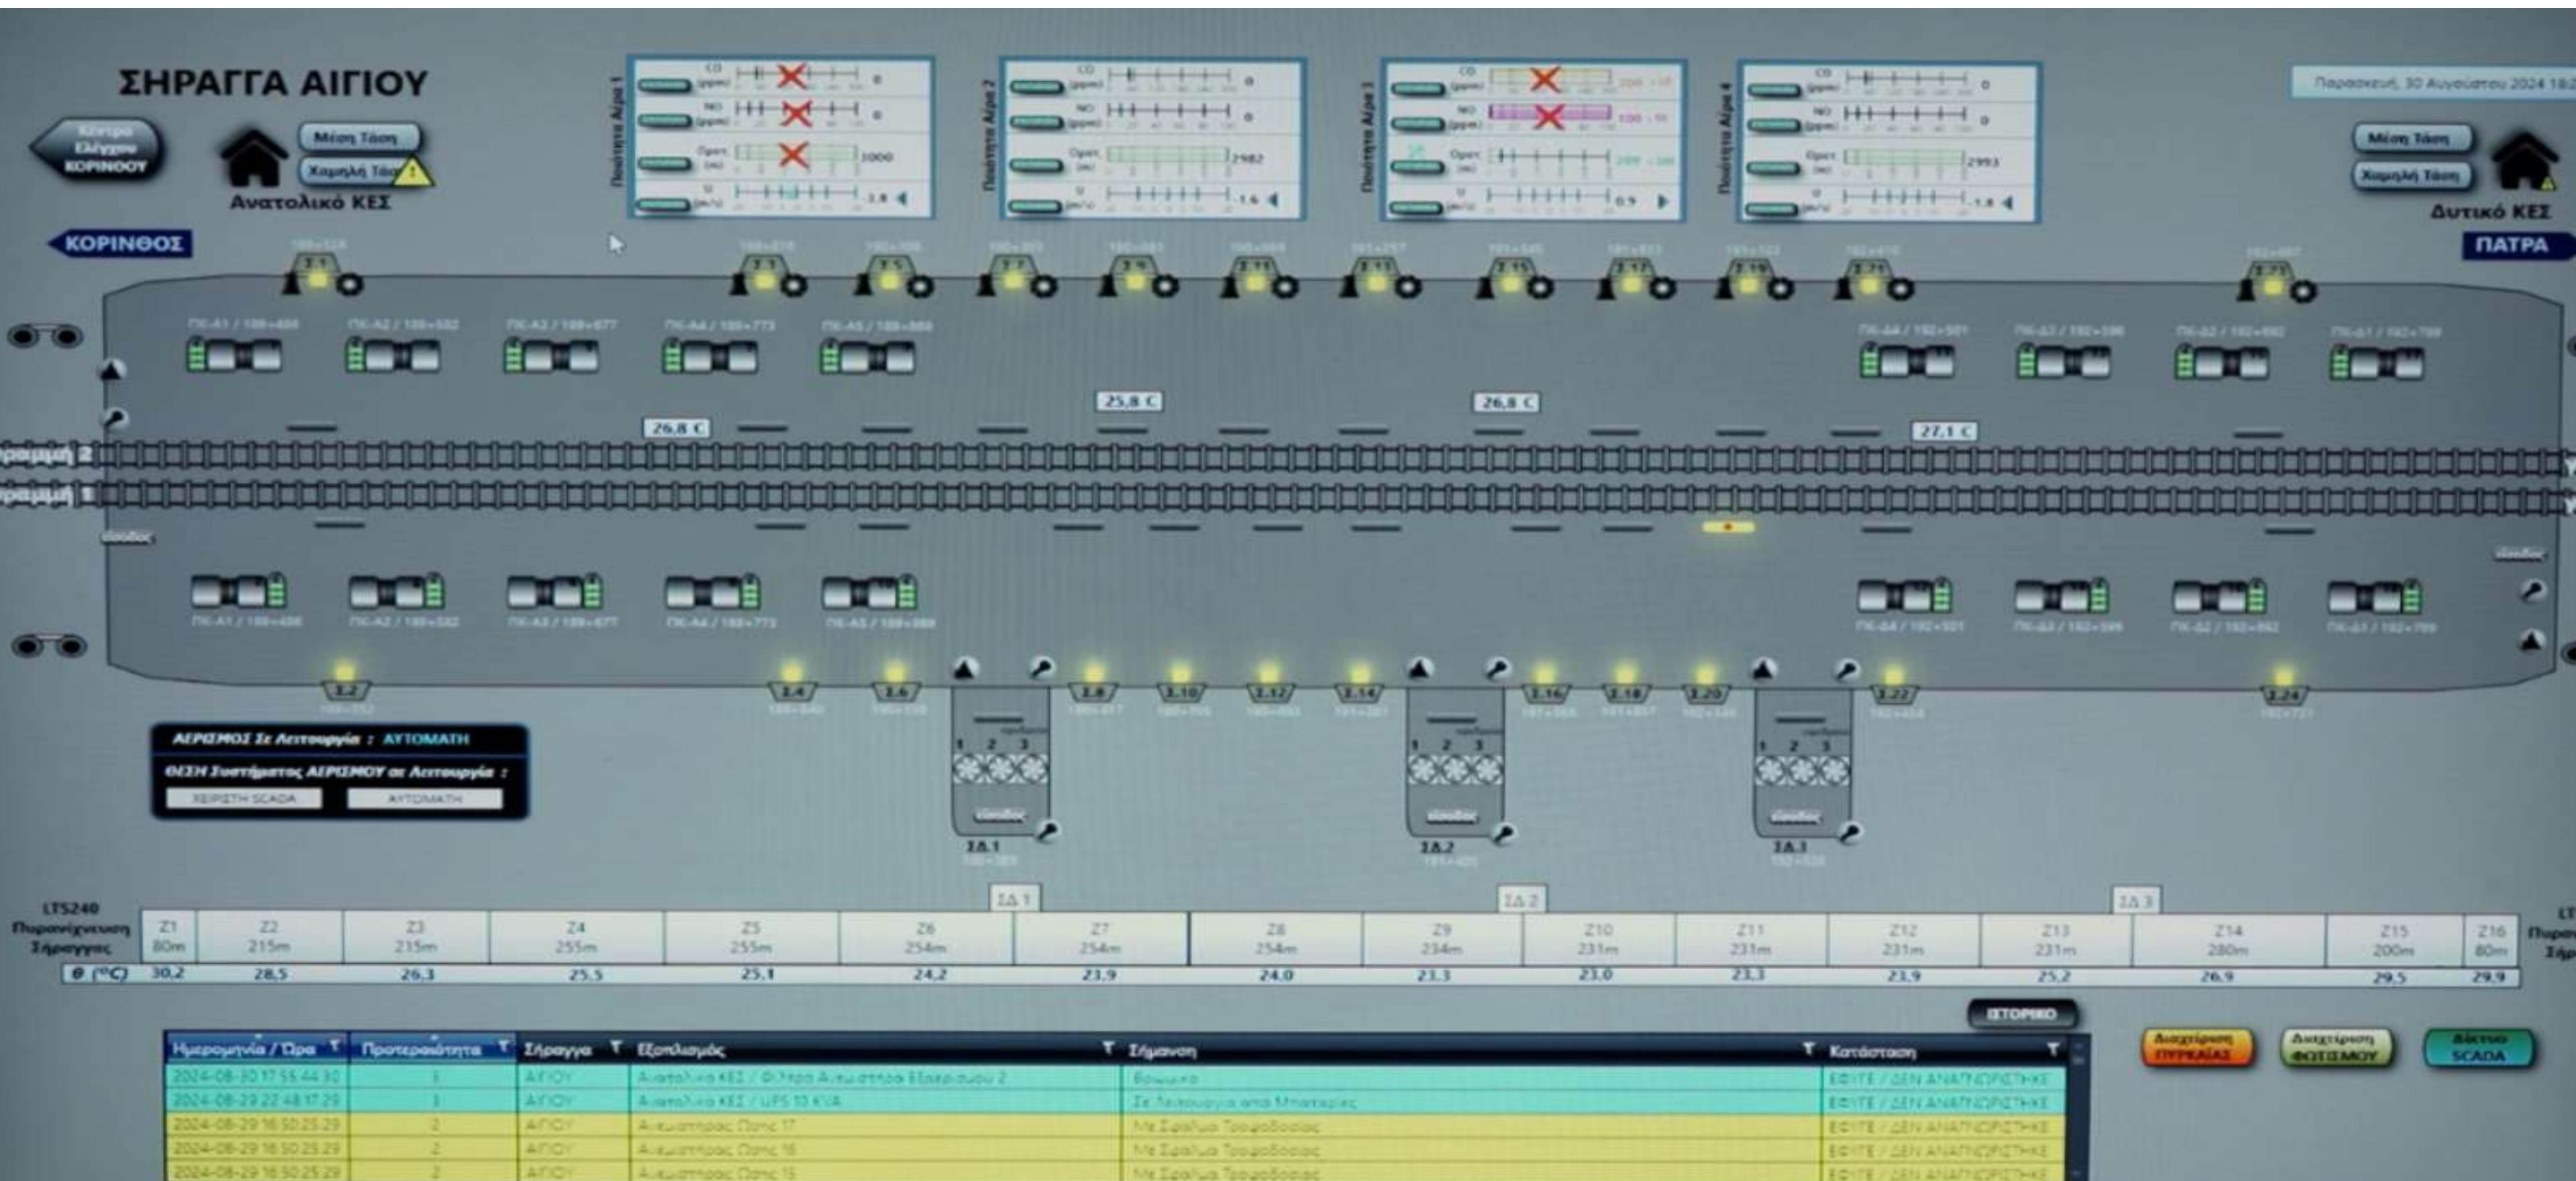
ΣΗΡΑΓΓΑ ΑΙΓΙΟΥ

Κέντρο Ελέγχου ΚΟΡΙΝΘΟΥ

Μέση Τάση
Χαμηλή Τάση
Ανατολικό ΚΕΣ

Ποιότητα Αέρα 1
CO (ppm) 0
NO (ppm) 0
Opac (m) 1000
U (m/s) 1.8

Ποιότητα Αέρα 2
CO (ppm) 0
NO (ppm) 0
Opac (m) 2982
U (m/s) 1.6

Ποιότητα Αέρα 3
CO (ppm)
NO (ppm)
Opac (m)
U (m/s) 0.9

Ποιότητα Αέρα 4
CO (ppm) 0
NO (ppm) 0
Opac (m) 2993
U (m/s) 1.8

Παρασκευή, 30 Αυγούστου 2024 18

Μέση Τάση
Χαμηλή Τάση
Δυτικό ΚΕΣ

ΚΟΡΙΝΘΟΣ
ΠΑΤΡΑ

26.8 C
25.8 C
26.8 C
27.1 C

Γραμμή 2
Γραμμή 1

ΑΕΡΙΣΜΟΣ Σε Λειτουργία : ΑΥΤΟΜΑΤΗ
ΘΕΣΗ Συστήματος ΑΕΡΙΣΜΟΥ σε Λειτουργία :
ΧΕΙΡΙΣΤΗ SCADA
ΑΥΤΟΜΑΤΗ

ΣΔ 1
ΣΔ 2
ΣΔ 3

LTS240 Πυρανίχνευση Σήραγγας

| Z1 80m | Z2 215m | Z3 215m | Z4 255m | Z5 255m | Z6 254m | Z7 254m | Z8 254m | Z9 234m | Z10 231m | Z11 231m | Z12 231m | Z13 231m | Z14 280m | Z15 200m | Z16 80m |
|---|---|---|---|---|---|---|---|---|---|---|---|---|---|---|---|
| 30.2 | 28.5 | 26.3 | 25.5 | 25.1 | 24.2 | 23.9 | 24.0 | 23.3 | 23.0 | 23.3 | 23.9 | 25.2 | 26.9 | 29.5 | 29.9 |

θ (°C)

ΙΣΤΟΡΙΚΟ

Διαχείριση ΠΥΡΚΑΙΑΣ
Διαχείριση ΦΩΤΙΣΜΟΥ
Δίκτυο SCADA

| Ημερομηνία / Ώρα | Προτεραιότητα | Σήραγγα | Εξοπλισμός | Σήμανση | Κατάσταση |
|---|---|---|---|---|---|
| 2024-08-30 17:55:44.30 | 3 | ΑΙΓΙΟΥ | Ανατολικό ΚΕΣ / Φίλτρο Αντλιοστασίου Εξαερισμού 2 | Βουλωμένο | ΕΦΥΓΕ / ΔΕΝ ΑΝΑΓΝΩΡΙΣΤΗΚΕ |
| 2024-08-29 22:48:17.29 | 3 | ΑΙΓΙΟΥ | Ανατολικό ΚΕΣ / UPS 10 KVA | Σε λειτουργία από Μπαταρίες | ΕΦΥΓΕ / ΔΕΝ ΑΝΑΓΝΩΡΙΣΤΗΚΕ |
| 2024-08-29 16:50:25.29 | 2 | ΑΙΓΙΟΥ | Ανεμιστήρας Ώθησης 17 | Με Σφάλμα Τροφοδοσίας | ΕΦΥΓΕ / ΔΕΝ ΑΝΑΓΝΩΡΙΣΤΗΚΕ |
| 2024-08-29 16:50:25.29 | 2 | ΑΙΓΙΟΥ | Ανεμιστήρας Ώθησης 16 | Με Σφάλμα Τροφοδοσίας | ΕΦΥΓΕ / ΔΕΝ ΑΝΑΓΝΩΡΙΣΤΗΚΕ |
| 2024-08-29 16:50:25.29 | 2 | ΑΙΓΙΟΥ | Ανεμιστήρας Ώθησης 15 | Με Σφάλμα Τροφοδοσίας | ΕΦΥΓΕ / ΔΕΝ ΑΝΑΓΝΩΡΙΣΤΗΚΕ |